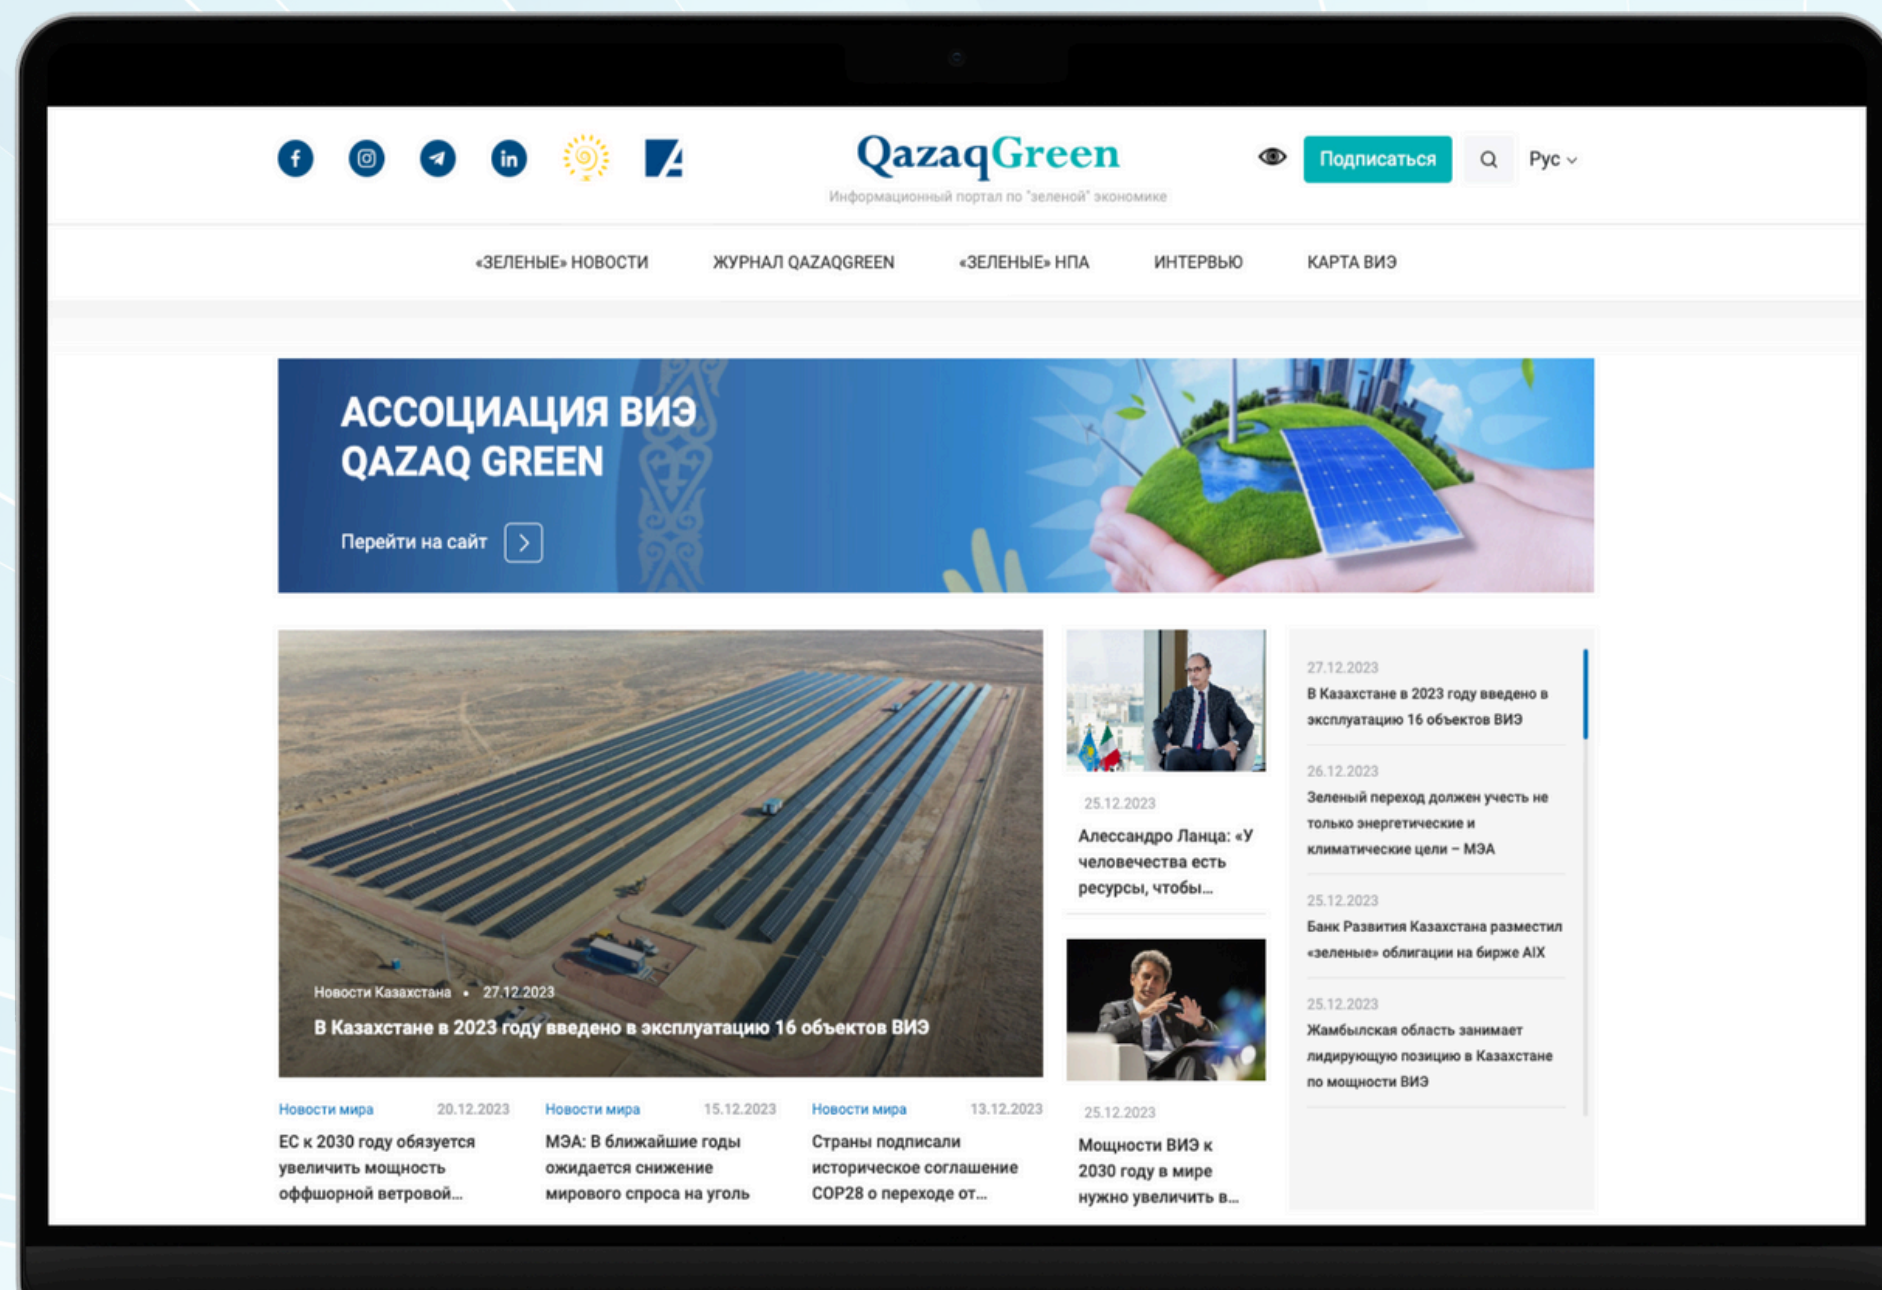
QazaqGreen
Информационный портал по "зеленой" экономике

Подписаться
Рус

«ЗЕЛЕНЫЕ» НОВОСТИ
ЖУРНАЛ QAZAQGREEN
«ЗЕЛЕНЫЕ» НПА
ИНТЕРВЬЮ
КАРТА ВИЭ

АССОЦИАЦИЯ ВИЭ QAZAQ GREEN

Перейти на сайт

Новости Казахстана • 27.12.2023
В Казахстане в 2023 году введено в эксплуатацию 16 объектов ВИЭ

Новости мира 20.12.2023
ЕС к 2030 году обязуется увеличить мощность оффшорной ветровой...

Новости мира 15.12.2023
МЭА: В ближайшие годы ожидается снижение мирового спроса на уголь

Новости мира 13.12.2023
Страны подписали историческое соглашение COP28 о переходе от...

25.12.2023
Алессандро Ланца: «У человечества есть ресурсы, чтобы...

25.12.2023
Мощности ВИЭ к 2030 году в мире нужно увеличить в...

27.12.2023
В Казахстане в 2023 году введено в эксплуатацию 16 объектов ВИЭ

26.12.2023
Зеленый переход должен учесть не только энергетические и климатические цели – МЭА

25.12.2023
Банк Развития Казахстана разместил «зеленые» облигации на бирже AIX

25.12.2023
Жамбылская область занимает лидирующую позицию в Казахстане по мощности ВИЭ